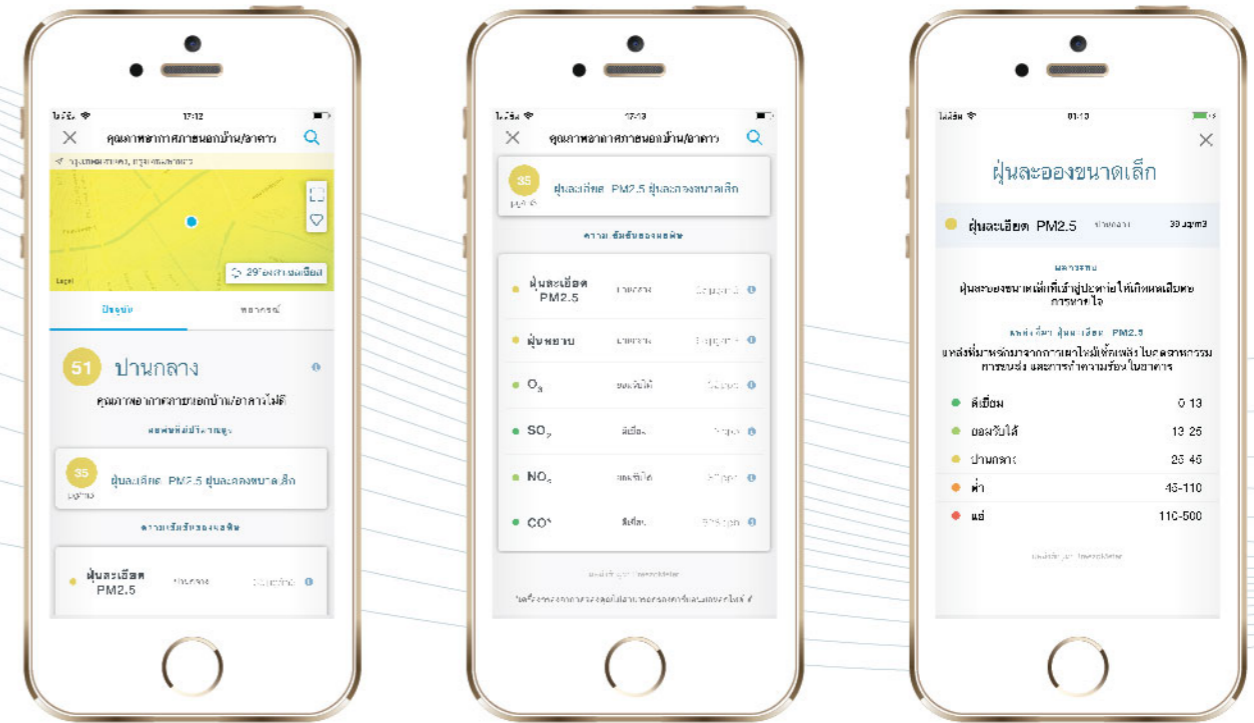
17:12

คุณภาพอากาศภายนอกบ้าน/อาคาร

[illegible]

29° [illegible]

Legal

ปัจจุบัน

พยากรณ์

51

ปานกลาง

คุณภาพอากาศภายนอกบ้าน/อาคารไม่ดี

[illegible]

35

ฝุ่นละเอียด PM2.5 ฝุ่นละอองขนาดเล็ก

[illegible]

ฝุ่นละเอียด PM2.5

ปานกลาง

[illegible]

17:13

คุณภาพอากาศภายนอกบ้าน/อาคาร

35

ฝุ่นละเอียด PM2.5 ฝุ่นละอองขนาดเล็ก

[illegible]

ฝุ่นละเอียด PM2.5

ปานกลาง

ฝุ่นหยาบ

ปานกลาง

$O_3$

ยอมรับได้

$SO_2$

ดีเยี่ยม

$NO_2$

ยอมรับได้

CO

ดีเยี่ยม

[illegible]

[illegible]

01:13

ฝุ่นละอองขนาดเล็ก

ฝุ่นละเอียด PM2.5

ปานกลาง

39 µg/m3

ผลกระทบ

ฝุ่นละอองขนาดเล็กที่เข้าสู่ปอดอาจทำให้เกิดผลเสียต่อการหายใจ

แหล่งที่มา ฝุ่นละเอียด PM2.5

แหล่งที่มาหลักมาจากการเผาไหม้เชื้อเพลิง โรงงานอุตสาหกรรม การขนส่ง และการทำความร้อนในอาคาร

ดีเยี่ยม 0-13

ยอมรับได้ 13-25

ปานกลาง 25-45

ต่ำ 45-110

แย่ 110-500

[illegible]